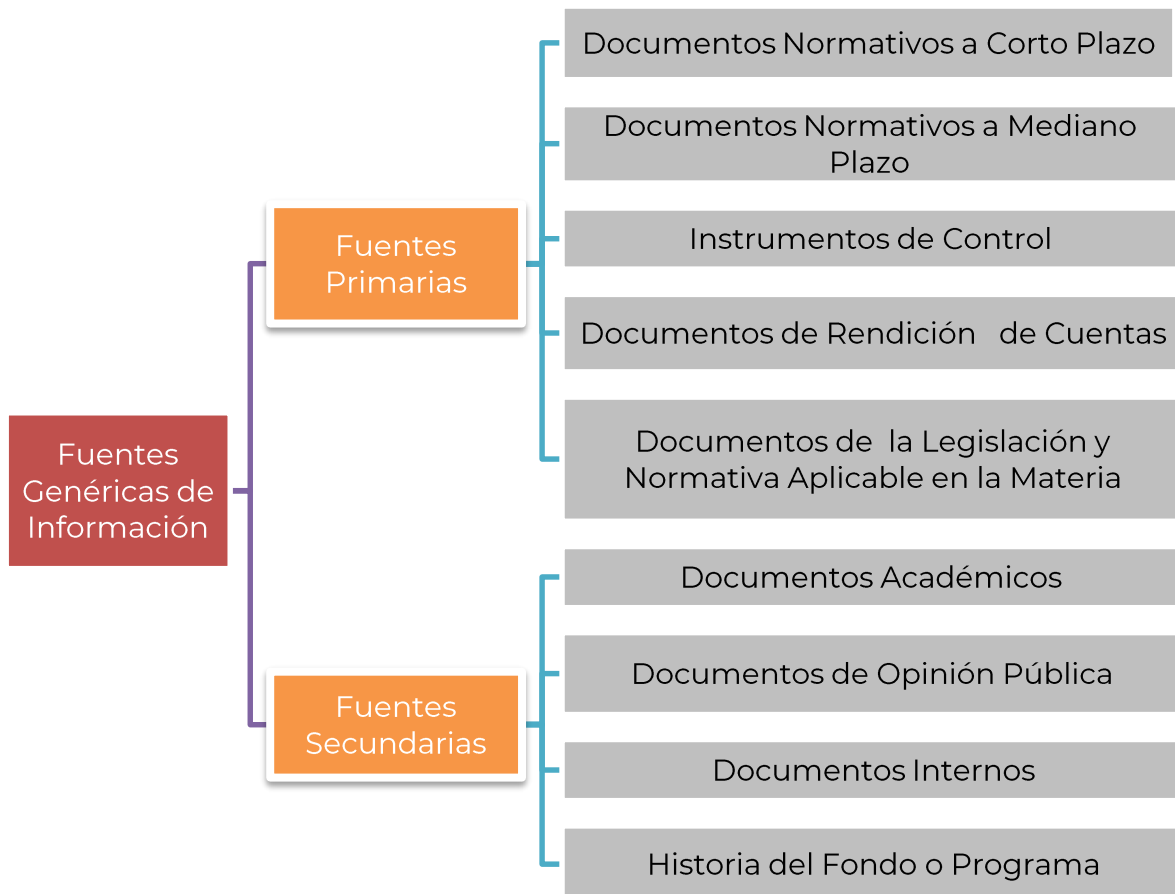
Fuentes Genéricas de Información

Fuentes Primarias

Documentos Normativos a Corto Plazo

Documentos Normativos a Mediano Plazo

Instrumentos de Control

Documentos de Rendición de Cuentas

Documentos de la Legislación y Normativa Aplicable en la Materia

Fuentes Secundarias

Documentos Académicos

Documentos de Opinión Pública

Documentos Internos

Historia del Fondo o Programa